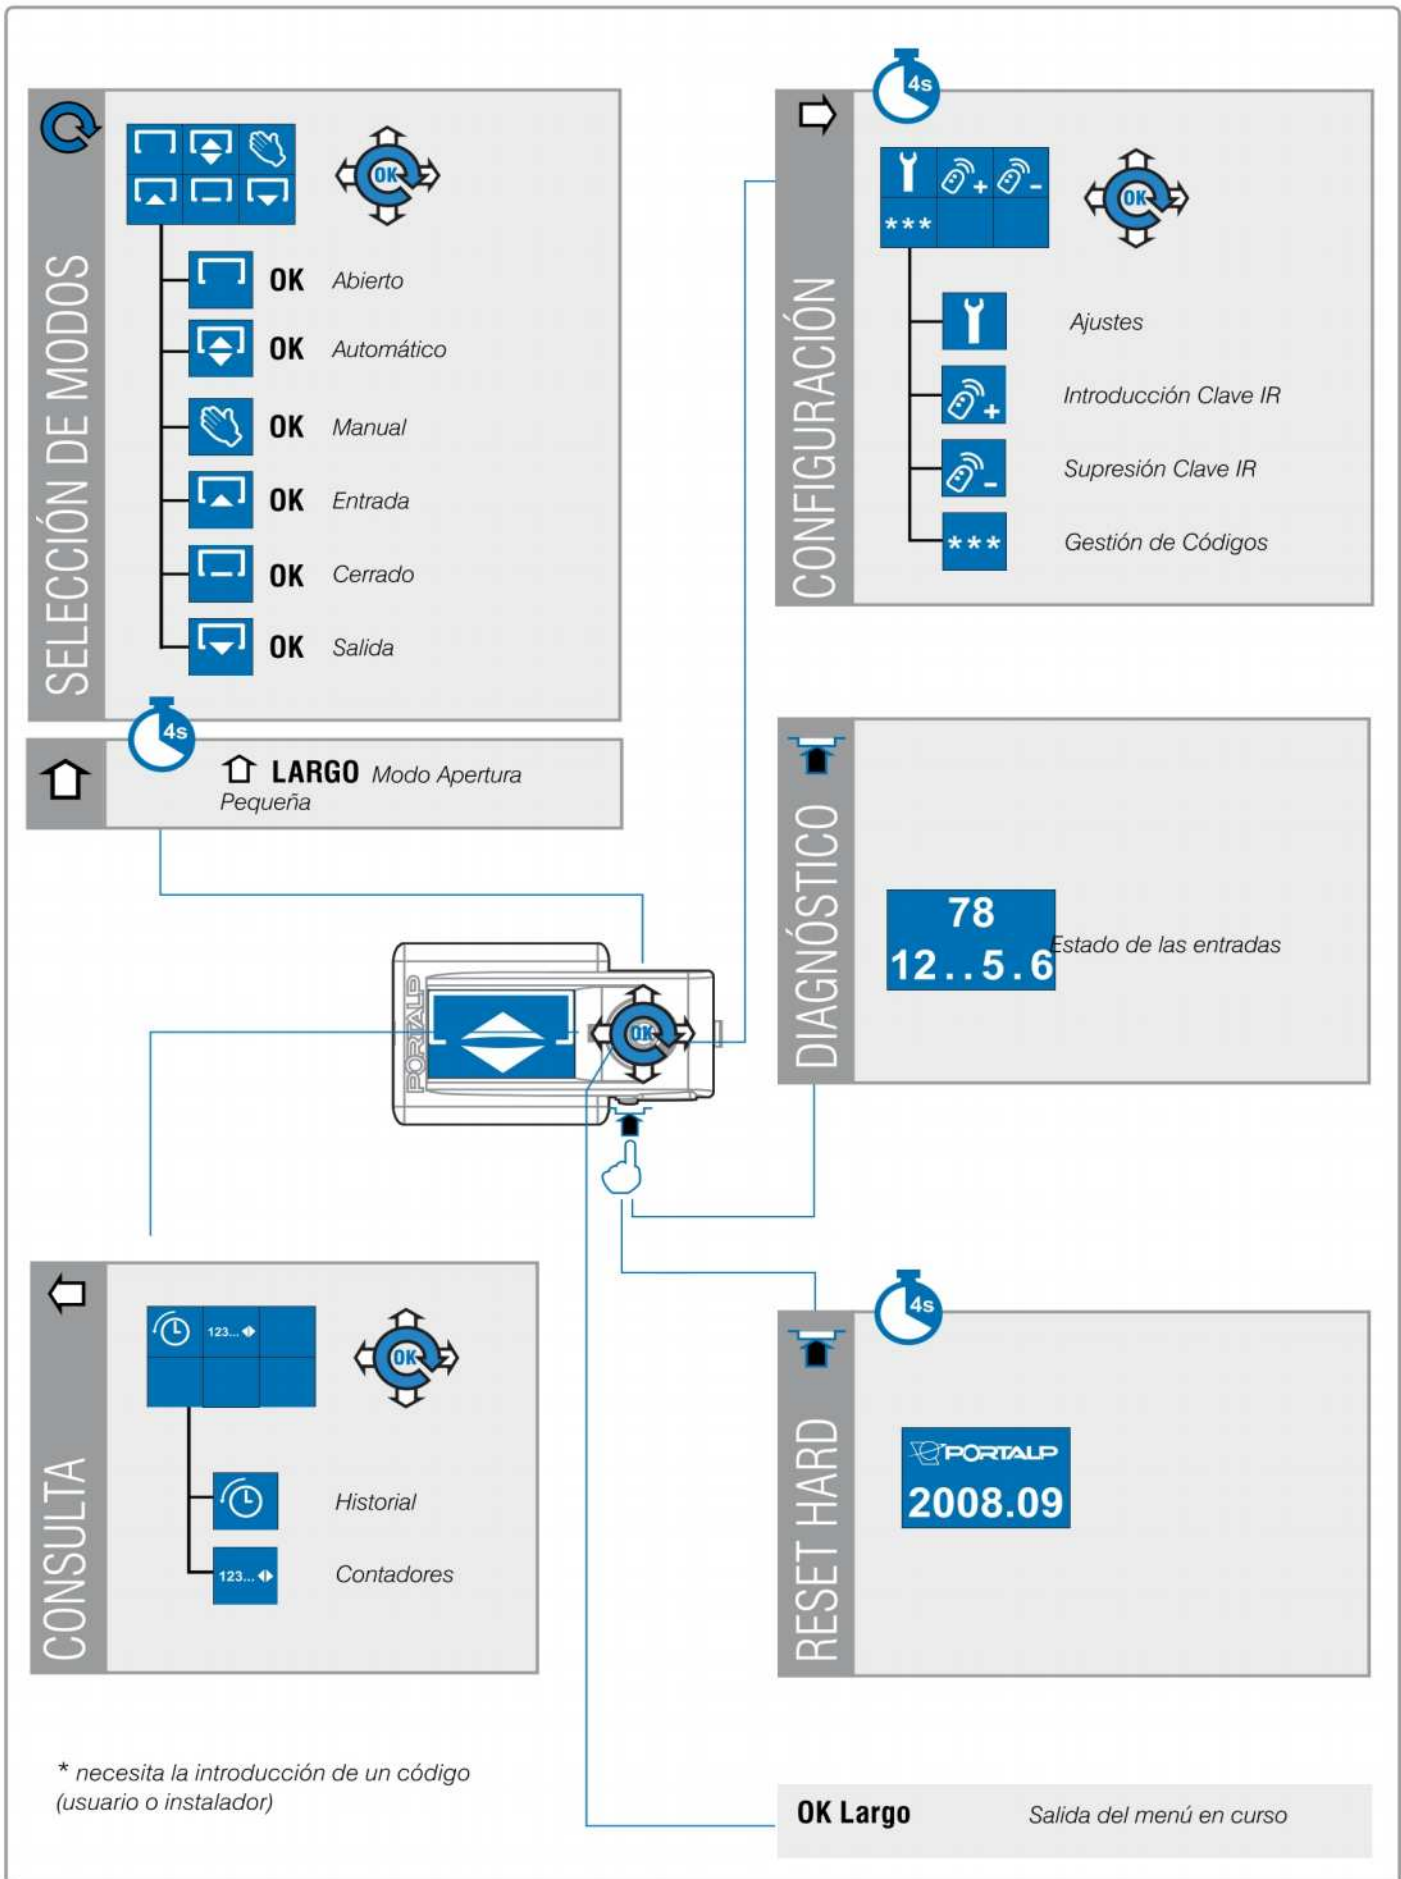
SELECCIÓN DE MODOS

OK

OK Abierto

OK Automático

OK Manual

OK Entrada

OK Cerrado

OK Salida

4s

LARGO Modo Apertura Pequeña

4s

CONFIGURACIÓN

***

OK

Ajustes

Introducción Clave IR

Supresión Clave IR

*** Gestión de Códigos

DIAGNÓSTICO

78
12..5.6

Estado de las entradas

PORTALP

OK

CONSULTA

123...

OK

Historial

123... Contadores

4s

RESET HARD

PORTALP
2008.09

* necesita la introducción de un código (usuario o instalador)

OK Largo Salida del menú en curso